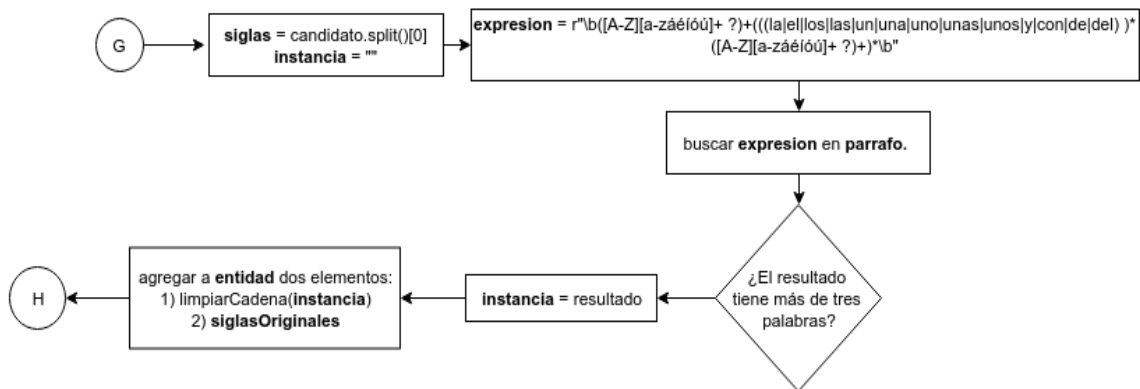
G

siglas = candidato.split()[0]
instancia = ""

expresion = r"\b([A-Z][a-záéíóú]+ ?)+(((la|el|los|las|un|una|uno|unas|unos|y|con|de|del) )*([A-Z][a-záéíóú]+ ?)+)*\b"

buscar expresion en parrafo.

¿El resultado tiene más de tres palabras?

instancia = resultado

agregar a entidad dos elementos:
1) limpiarCadena(instancia)
2) siglasOriginales

H